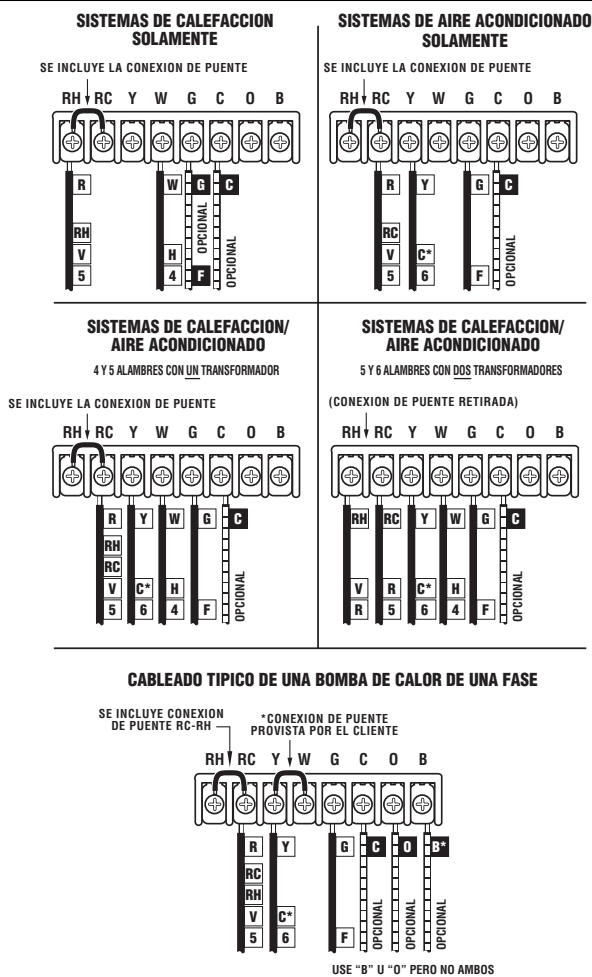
SISTEMAS DE CALEFACCION SOLAMENTE

SE INCLUYE LA CONEXION DE PUENTE

RH RC Y W G C O B

R W G C

OPCIONAL

RH V 5

H 4 F

OPCIONAL

SISTEMAS DE AIRE ACONDICIONADO SOLAMENTE

SE INCLUYE LA CONEXION DE PUENTE

RH RC Y W G C O B

R Y G C

RC V 5

C* 6

F

OPCIONAL

SISTEMAS DE CALEFACCION/ AIRE ACONDICIONADO

4 Y 5 ALAMBRES CON UN TRANSFORMADOR

SE INCLUYE LA CONEXION DE PUENTE

RH RC Y W G C O B

R Y W G C

RH RC V 5

C* 6

H 4

F

OPCIONAL

SISTEMAS DE CALEFACCION/ AIRE ACONDICIONADO

5 Y 6 ALAMBRES CON DOS TRANSFORMADORES

(CONEXION DE PUENTE RETIRADA)

RH RC Y W G C O B

RH RC Y W G C

V R

R 5

C* 6

H 4

F

OPCIONAL

CABLEADO TIPICO DE UNA BOMBA DE CALOR DE UNA FASE

SE INCLUYE CONEXION DE PUENTE RC-RH

*CONEXION DE PUENTE PROVISTA POR EL CLIENTE

RH RC Y W G C O B

R Y G C O B*

RC RH V 5

C* 6

F

OPCIONAL OPCIONAL OPCIONAL

USE “B” U “O” PERO NO AMBOS